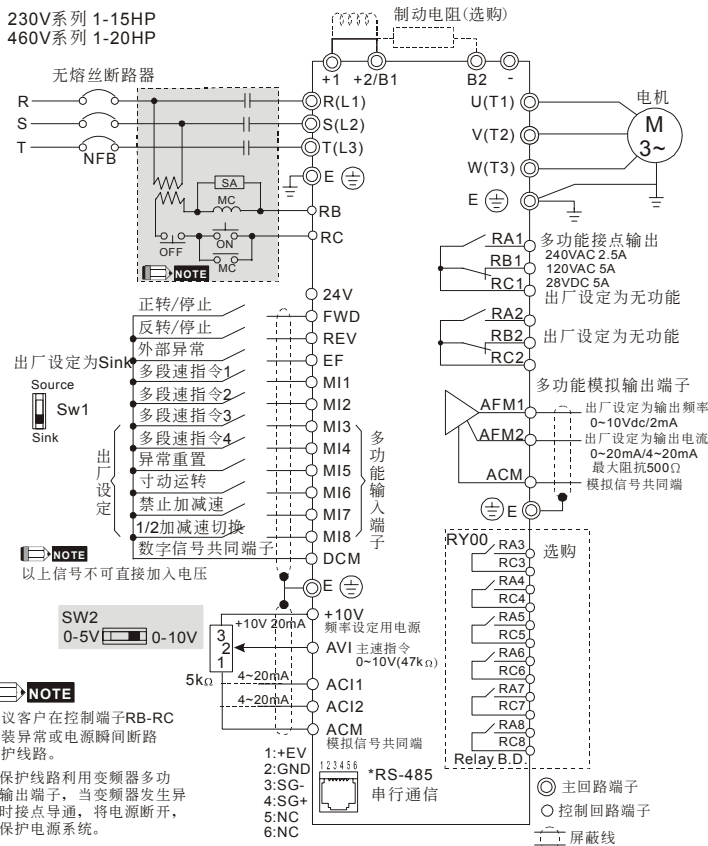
230V系列 1-15HP
460V系列 1-20HP

制动电阻(选购)

+1 +2/B1 B2 -

无熔丝断路器

R S T NFB

R(L1) S(L2) T(L3) E

U(T1) V(T2) W(T3) E

电机 M 3~

SA MC RB RC OFF ON MC

NOTE

RA1 RB1 RC1 多功能接点输出 240VAC 2.5A 120VAC 5A 28VDC 5A 出厂设定为无功能

RA2 RB2 RC2 出厂设定为无功能

24V
正转/停止 FWD
反转/停止 REV
外部异常 EF
多段速指令1 MI1
多段速指令2 MI2
多段速指令3 MI3
多段速指令4 MI4
异常重置 MI5
寸动运转 MI6
禁止加减速 MI7
1/2加减速切换 MI8
数字信号共同端子 DCM

出厂设定为Sink

Source Sw1 Sink

出厂设定

多功能输入端子

多功能模拟输出端子

AFM1 出厂设定为输出频率 0~10Vdc/2mA

AFM2 出厂设定为输出电流 0~20mA/4~20mA 最大阻抗500Ω

ACM 模拟信号共同端

E

NOTE
以上信号不可直接加入电压

E

RY00 RA3 RC3 RA4 RC4 RA5 RC5 RA6 RC6 RA7 RC7 RA8 RC8 Relay B.D. 选购

SW2
0-5V 0-10V

3 2 1 5kΩ

+10V 20mA +10V 频率设定用电源
AVI 主速指令 0~10V(47kΩ)
4~20mA ACI1
4~20mA ACI2
ACM 模拟信号共同端

NOTE
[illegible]议客户在控制端子RB-RC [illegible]装异常或电源瞬间断路 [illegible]护线路。

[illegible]保护线路利用变频器多功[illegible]输出端子，当变频器发生异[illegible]时接点导通，将电源断开，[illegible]保护电源系统。

1:+EV
2:GND
3:SG-
4:SG+
5:NC
6:NC

123456

*RS-485 串行通信

主回路端子
控制回路端子
屏蔽线